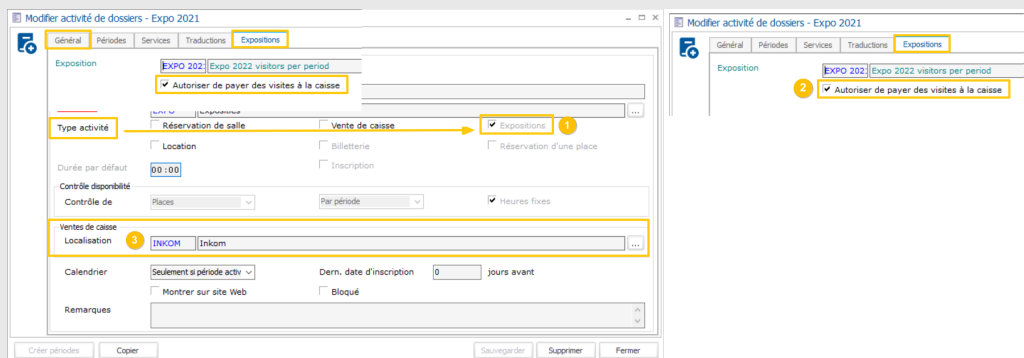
Modifier activité de dossiers - Expo 2021

Général | Périodes | Services | Traductions | Expositions

Exposition
EXPO 202 | Expo 2022 visitors per period
✔ Autoriser de payer des visites à la caisse

EXPO | Expositions

Type activité
Réservation de salle
Vente de caisse
✔ Expositions
1
Location
Billetterie
Réservation d'une place
Inscription

Durée par défaut
00:00

Contrôle disponibilité
Contrôle de
Places
Par période
✔ Heures fixes

Ventes de caisse
Localisation
3
INKOM | Inkom

Calendrier
Seulement si période activ
Dern. date d'inscription
0
jours avant
Montrer sur site Web
Bloqué

Remarques

Créer périodes | Copier | Sauvegarder | Supprimer | Fermer

Modifier activité de dossiers - Expo 2021

Général | Périodes | Services | Traductions | Expositions

Exposition
EXPO 202 | Expo 2022 visitors per period
2
✔ Autoriser de payer des visites à la caisse